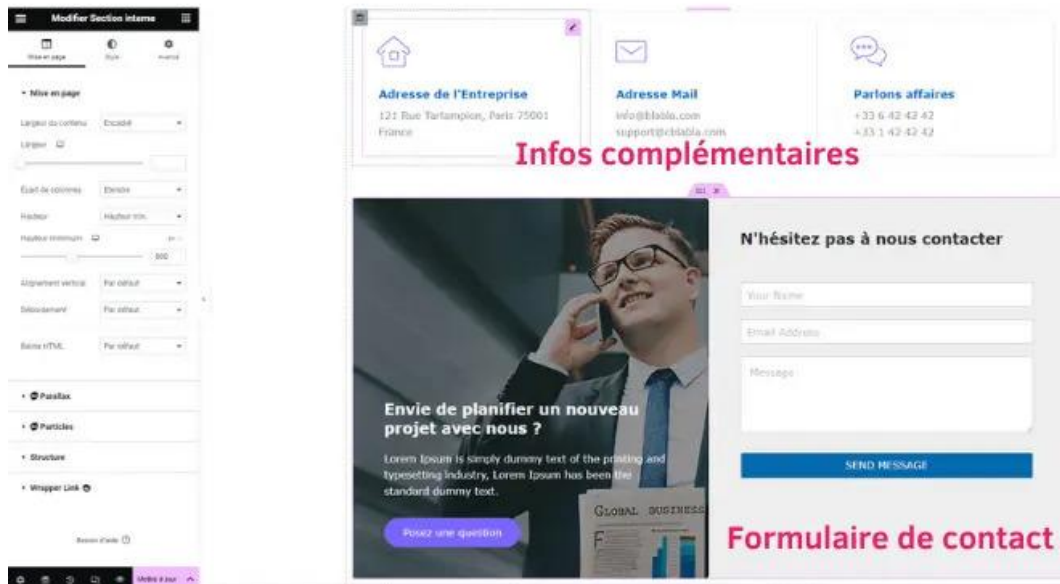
Modifier Section interne

Mise en page
Style
Avancé

Mise en page

Largeur du contenu Encadré

Largeur

Écart de colonnes Étendre

Hauteur Hauteur min.

Hauteur minimum px

500

Alignement vertical Par défaut

Débordement Par défaut

Balise HTML Par défaut

Parallax

Particles

Structure

Wrapper Link

Besoin d'aide

Mettre à jour

Adresse de l'Entreprise
121 Rue Tartampion, Paris 75001
France

Adresse Mail
info@blabla.com
support@blabla.com

Parlons affaires
+33 6 42 42 42
+33 1 42 42 42

Infos complémentaires

Envie de planifier un nouveau projet avec nous ?

Lorem Ipsum is simply dummy text of the printing and typesetting industry, Lorem Ipsum has been the standard dummy text.

Posez une question

GLOBAL BUSINESS

N'hésitez pas à nous contacter

Your Name

Email Address

Message

SEND MESSAGE

Formulaire de contact